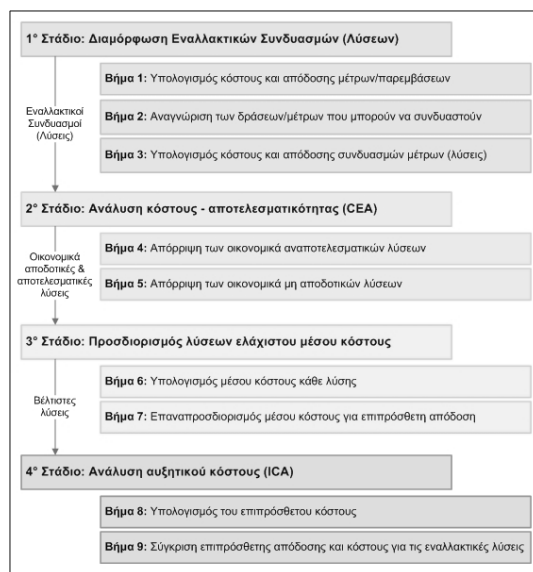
1° Στάδιο: Διαμόρφωση Εναλλακτικών Συνδυασμών (Λύσεων)

Βήμα 1: Υπολογισμός κόστους και απόδοσης μέτρων/παρεμβάσεων

Εναλλακτικοί Συνδυασμοί (Λύσεις)

Βήμα 2: Αναγνώριση των δράσεων/μέτρων που μπορούν να συνδυαστούν

Βήμα 3: Υπολογισμός κόστους και απόδοσης συνδυασμών μέτρων (λύσεις)

2° Στάδιο: Ανάλυση κόστους - αποτελεσματικότητας (CEA)

Οικονομικά αποδοτικές & αποτελεσματικές λύσεις

Βήμα 4: Απόρριψη των οικονομικά αναποτελεσματικών λύσεων

Βήμα 5: Απόρριψη των οικονομικά μη αποδοτικών λύσεων

3° Στάδιο: Προσδιορισμός λύσεων ελάχιστου μέσου κόστους

Βήμα 6: Υπολογισμός μέσου κόστους κάθε λύσης

Βέλτιστες λύσεις

Βήμα 7: Επαναπροσδιορισμός μέσου κόστους για επιπρόσθετη απόδοση

4° Στάδιο: Ανάλυση αυξητικού κόστους (ICA)

Βήμα 8: Υπολογισμός του επιπρόσθετου κόστους

Βήμα 9: Σύγκριση επιπρόσθετης απόδοσης και κόστους για τις εναλλακτικές λύσεις